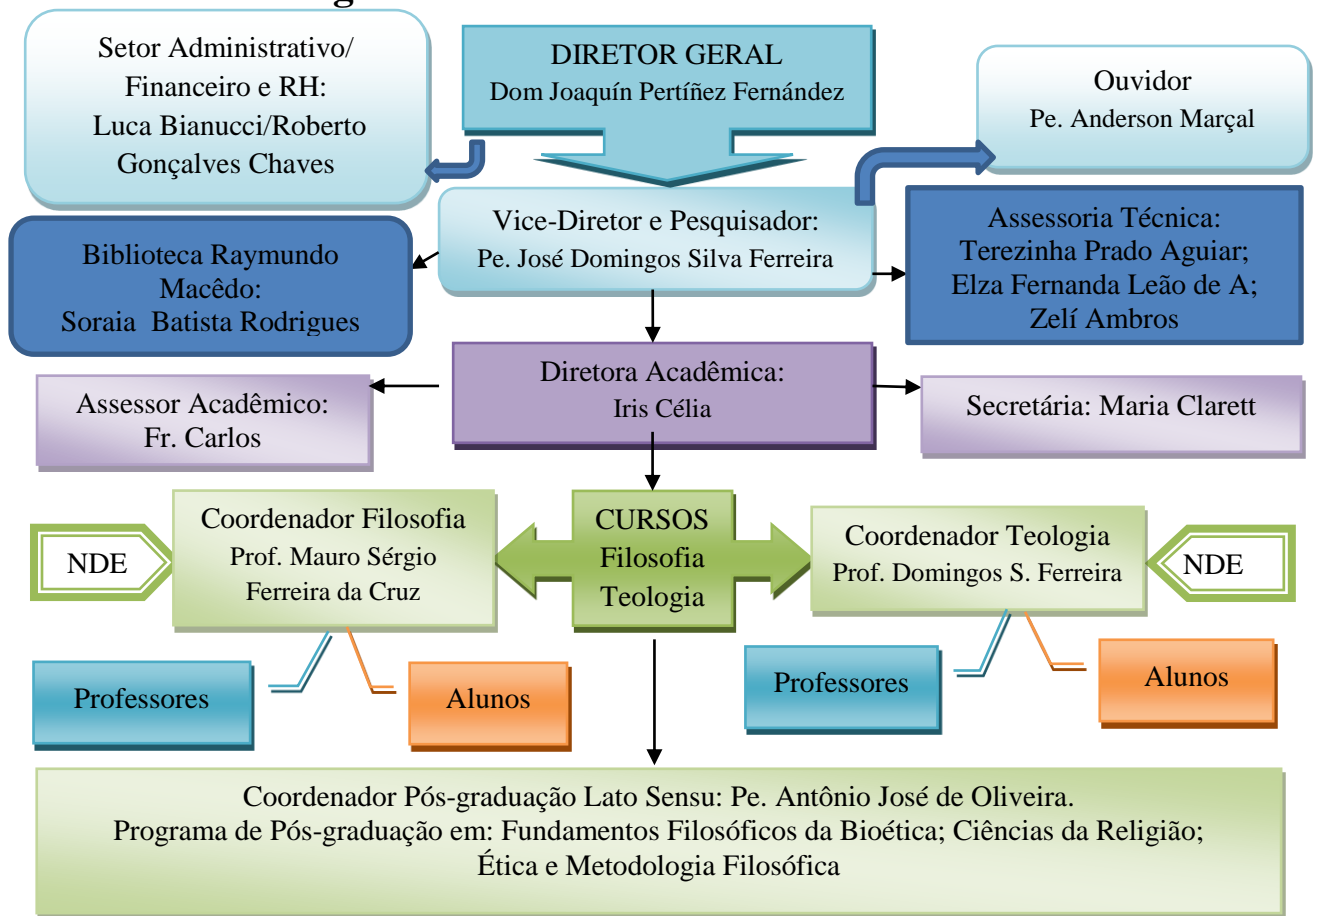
Setor Administrativo/ Financeiro e RH: Luca Bianucci/Roberto Gonçalves Chaves

DIRETOR GERAL
Dom Joaquín Pertíñez Fernández

Ouvidor
Pe. Anderson Marçal

Vice-Diretor e Pesquisador:
Pe. José Domingos Silva Ferreira

Biblioteca Raymundo Macêdo:
Soraia Batista Rodrigues

Assessoria Técnica:
Terezinha Prado Aguiar;
Elza Fernanda Leão de A;
Zelí Ambros

Diretora Acadêmica:
Iris Célia

Assessor Acadêmico:
Fr. Carlos

Secretária: Maria Clarett

Coordenador Filosofia
Prof. Mauro Sérgio Ferreira da Cruz

CURSOS
Filosofia
Teologia

Coordenador Teologia
Prof. Domingos S. Ferreira

NDE

NDE

Professores

Alunos

Professores

Alunos

Coordenador Pós-graduação Lato Sensu: Pe. Antônio José de Oliveira.
Programa de Pós-graduação em: Fundamentos Filosóficos da Bioética; Ciências da Religião; Ética e Metodologia Filosófica